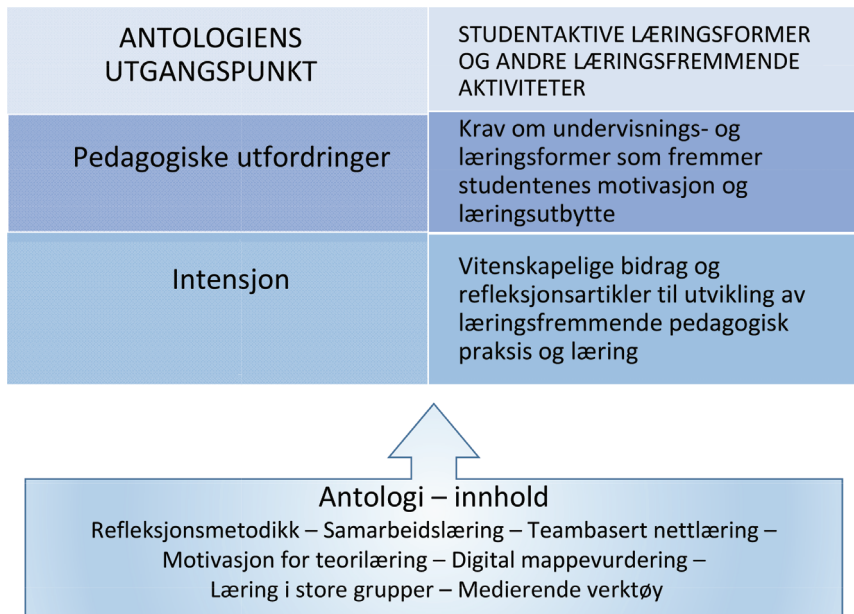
| ANTOLOGIENS UTGANGSPUNKT | STUDENTAKTIVE LÆRINGSFORMER OG ANDRE LÆRINGSFREMMENDE AKTIVITETER |
|---|---|
| Pedagogiske utfordringer | Krav om undervisnings- og læringsformer som fremmer studentenes motivasjon og læringsutbytte |
| Intensjon | Vitenskapelige bidrag og refleksjonsartikler til utvikling av læringsfremmende pedagogisk praksis og læring |

Antologi – innhold
Refleksjonsmetodikk – Samarbeidslæring – Teambasert nettlæring – Motivasjon for teorilæring – Digital mappevurdering – Læring i store grupper – Medierende verktøy